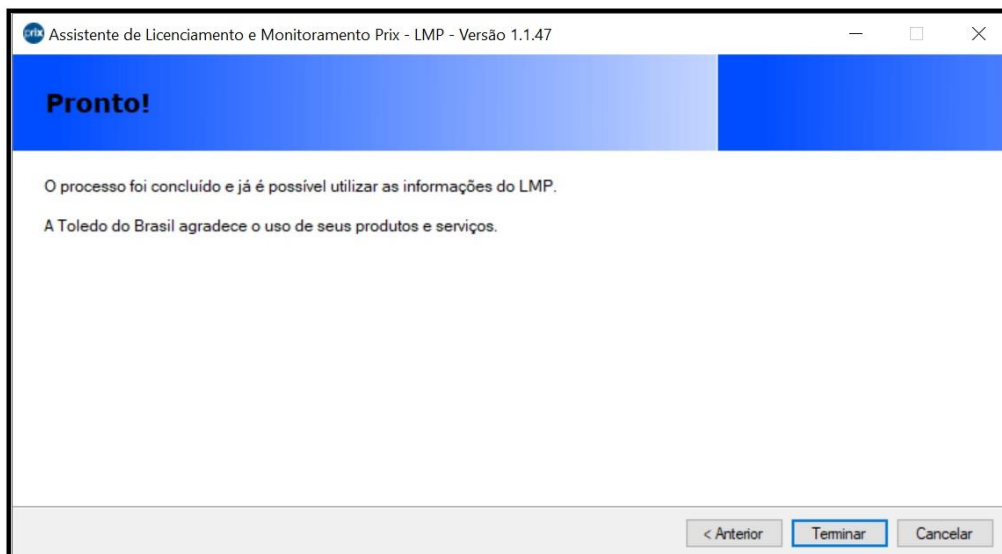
prix Assistente de Licenciamento e Monitoramento Prix - LMP - Versão 1.1.47

Pronto!

O processo foi concluído e já é possível utilizar as informações do LMP.

A Toledo do Brasil agradece o uso de seus produtos e serviços.

< Anterior Terminar Cancelar